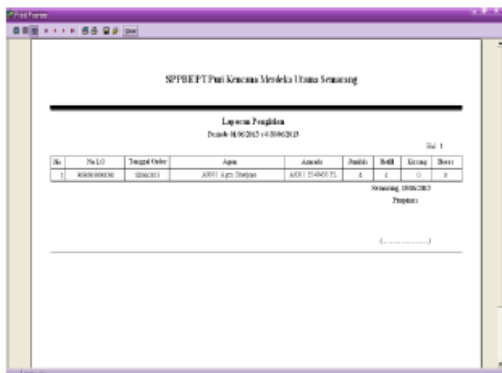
Print Preview

SPPBE PT Puri Kencana Merdeka Utama Semarang

Laporan Pengisian
Periode 01/06/2013 s/d 30/06/2013

Hal. 1

| No | No LO | Tanggal Order | Agen | Armada | Jumlah | Refill | Kurang | Bocor |
|---|---|---|---|---|---|---|---|---|
| 1 | 0000000000 | 12/06/2013 | A001 / Agen Sriwijaya | A001 / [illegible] | 4 | 4 | 0 | 0 |

Semarang, 18/06/2013
Pimpinan

(..........................)